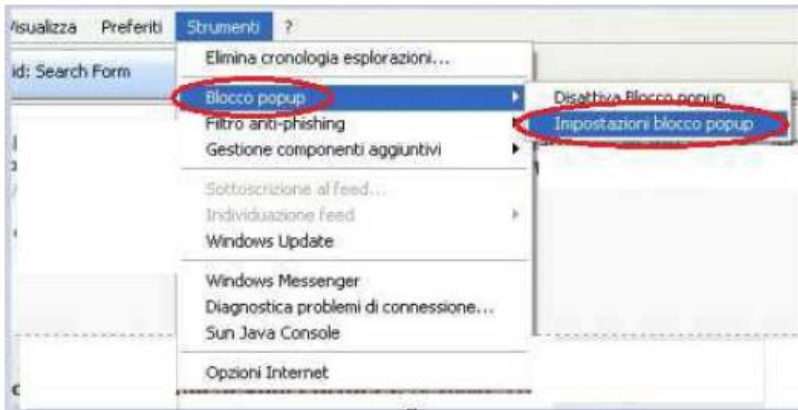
Visualizza Preferiti Strumenti ?

id: Search Form

Elimina cronologia esplorazioni...

Blocco popup

Filtro anti-phishing

Gestione componenti aggiuntivi

Sottoscrizione al feed...

Individuazione feed

Windows Update

Windows Messenger

Diagnostica problemi di connessione...

Sun Java Console

Opzioni Internet

Disattiva Blocco popup

Impostazioni blocco popup